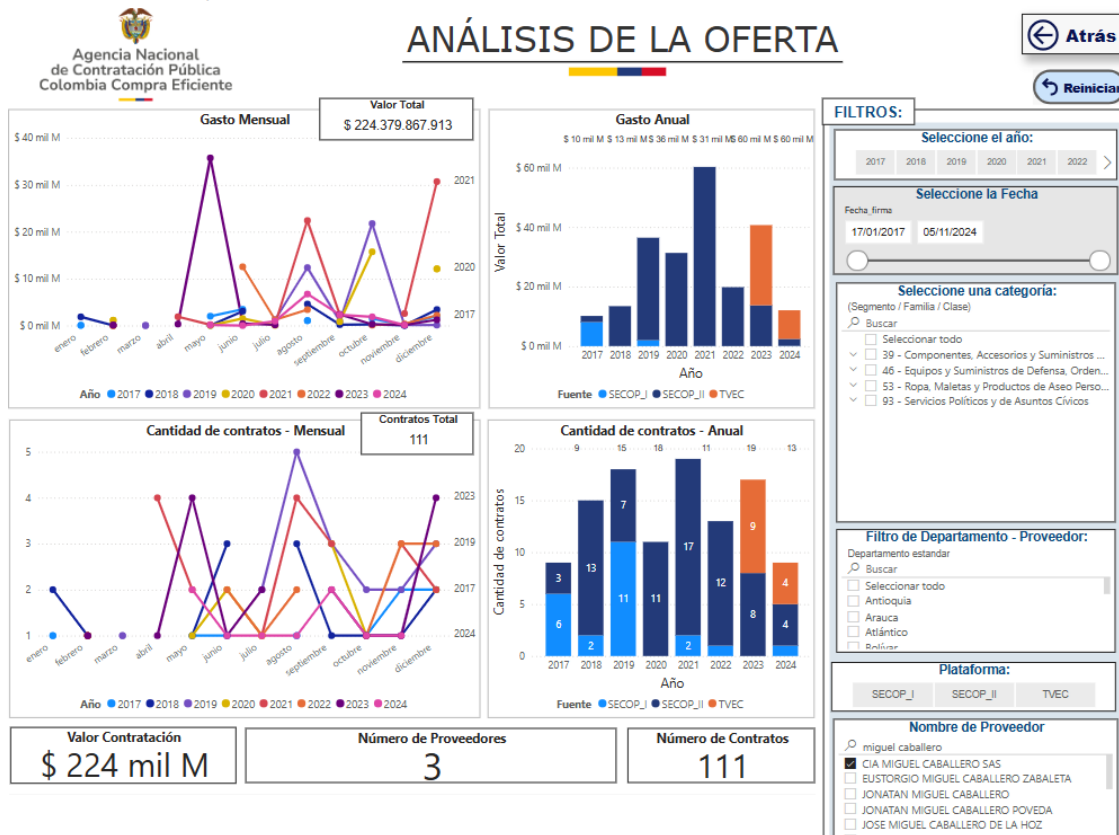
Agencia Nacional de Contratación Pública Colombia Compra Eficiente

ANÁLISIS DE LA OFERTA

Atrás

Reiniciar

Gasto Mensual

Valor Total
$ 224.379.867.913

$ 40 mil M
$ 30 mil M
$ 20 mil M
$ 10 mil M
$ 0 mil M

2021
2020
2017

enero febrero marzo abril mayo junio julio agosto septiembre octubre noviembre diciembre

Año 2017 2018 2019 2020 2021 2022 2023 2024

Gasto Anual

$ 10 mil M $ 13 mil M $ 36 mil M $ 31 mil M $ 60 mil M $ 20 mil M $ 40 mil M $ 11 mil M

$ 60 mil M
$ 40 mil M
$ 20 mil M
$ 0 mil M

Valor Total

2017 2018 2019 2020 2021 2022 2023 2024
Año

Fuente SECOP_I SECOP_II TVEC

FILTROS:

Seleccione el año:
2017 2018 2019 2020 2021 2022

Seleccione la Fecha
Fecha_firma
17/01/2017 05/11/2024

Seleccione una categoría:
(Segmento / Familia / Clase)
Buscar
Seleccionar todo
39 - Componentes, Accesorios y Suministros ...
46 - Equipos y Suministros de Defensa, Orden...
53 - Ropa, Maletas y Productos de Aseo Perso...
93 - Servicios Políticos y de Asuntos Cívicos

Cantidad de contratos - Mensual

Contratos Total
111

5
4
3
2
1

2023
2019
2017
2024

enero febrero marzo abril mayo junio julio agosto septiembre octubre noviembre diciembre

Año 2017 2018 2019 2020 2021 2022 2023 2024

Cantidad de contratos - Anual

9 15 10 18 11 19 13

20
15
10
5
0

Cantidad de contratos

3 6 13 2 7 11 11 17 2 12 9 8 4 4

2017 2018 2019 2020 2021 2022 2023 2024
Año

Fuente SECOP_I SECOP_II TVEC

Filtro de Departamento - Proveedor:
Departamento estandar
Buscar
Seleccionar todo
Antioquia
Arauca
Atlántico
Bolívar

Plataforma:
SECOP_I SECOP_II TVEC

Nombre de Proveedor
miguel caballero
CIA MIGUEL CABALLERO SAS
EUSTORGIO MIGUEL CABALLERO ZABALETA
JONATAN MIGUEL CABALLERO
JONATAN MIGUEL CABALLERO POVEDA
JOSE MIGUEL CABALLERO DE LA HOZ

Valor Contratación
$ 224 mil M

Número de Proveedores
3

Número de Contratos
111